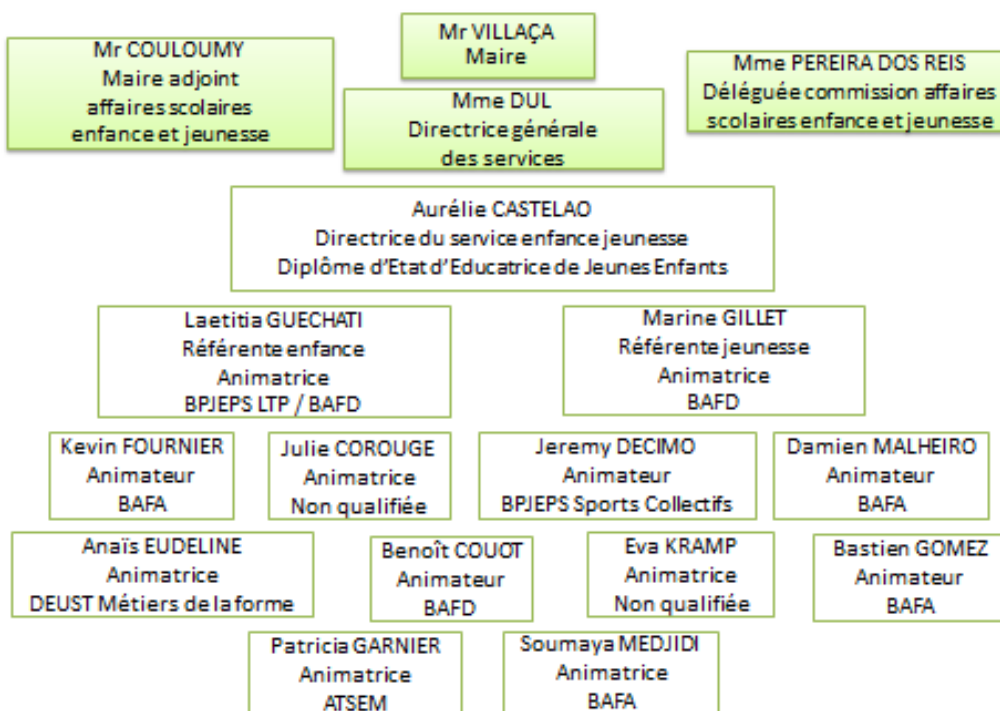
Mr VILLAÇA
Maire

Mr COULOUMY
Maire adjoint
affaires scolaires
enfance et jeunesse

Mme DUL
Directrice générale
des services

Mme PEREIRA DOS REIS
Déléguée commission affaires
scolaires enfance et jeunesse

Aurélie CASTELAO
Directrice du service enfance jeunesse
Diplôme d'Etat d'Educatrice de Jeunes Enfants

Laetitia GUECHATI
Référente enfance
Animatrice
BPJEPS LTP / BAFD

Marine GILLET
Référente jeunesse
Animatrice
BAFD

Kevin FOURNIER
Animateur
BAFA

Julie COROUGE
Animatrice
Non qualifiée

Jeremy DECIMO
Animateur
BPJEPS Sports Collectifs

Damien MALHEIRO
Animateur
BAFA

Anaïs EUDELINE
Animatrice
DEUST Métiers de la forme

Benoît COUOT
Animateur
BAFD

Eva KRAMP
Animatrice
Non qualifiée

Bastien GOMEZ
Animateur
BAFA

Patricia GARNIER
Animatrice
ATSEM

Soumaya MEDJIDI
Animatrice
BAFA